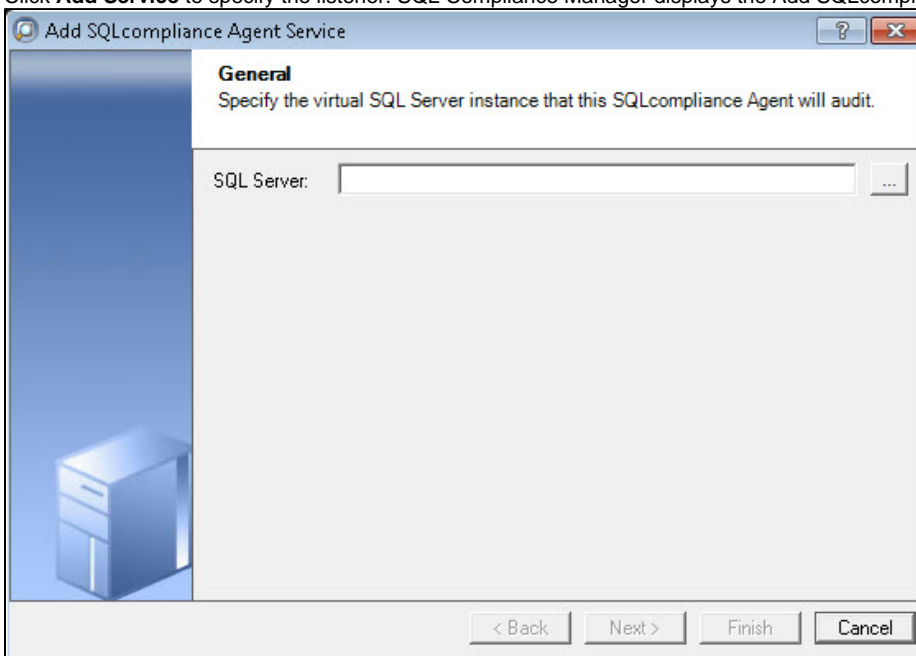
Click **Add Service** to specify the listener. SQL Compliance Manager displays the Add SQLcompl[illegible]

Add SQLcompliance Agent Service

?

General

Specify the virtual SQL Server instance that this SQLcompliance Agent will audit.

SQL Server:

...

< Back

Next >

Finish

Cancel